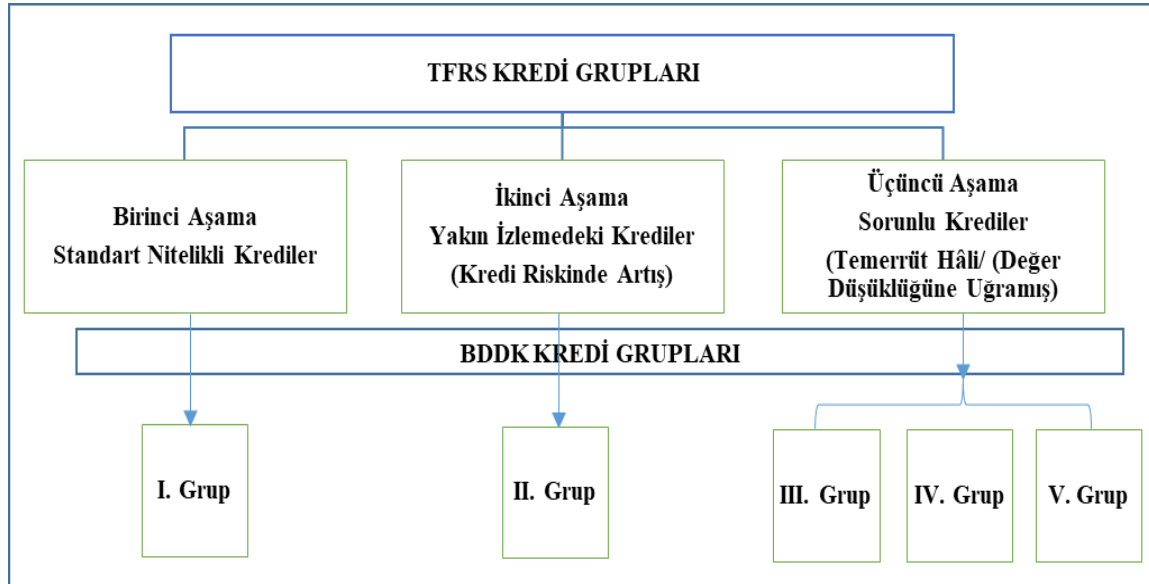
TFRS KREDİ GRUPLARI

Birinci Aşama
Standart Nitelikli Krediler

İkinci Aşama
Yakın İzlemedeki Krediler
(Kredi Riskinde Artış)

Üçüncü Aşama
Sorunlu Krediler
(Temerrüt Hâli/ (Değer Düşüklüğüne Uğramış)

BDDK KREDİ GRUPLARI

I. Grup

II. Grup

III. Grup

IV. Grup

V. Grup